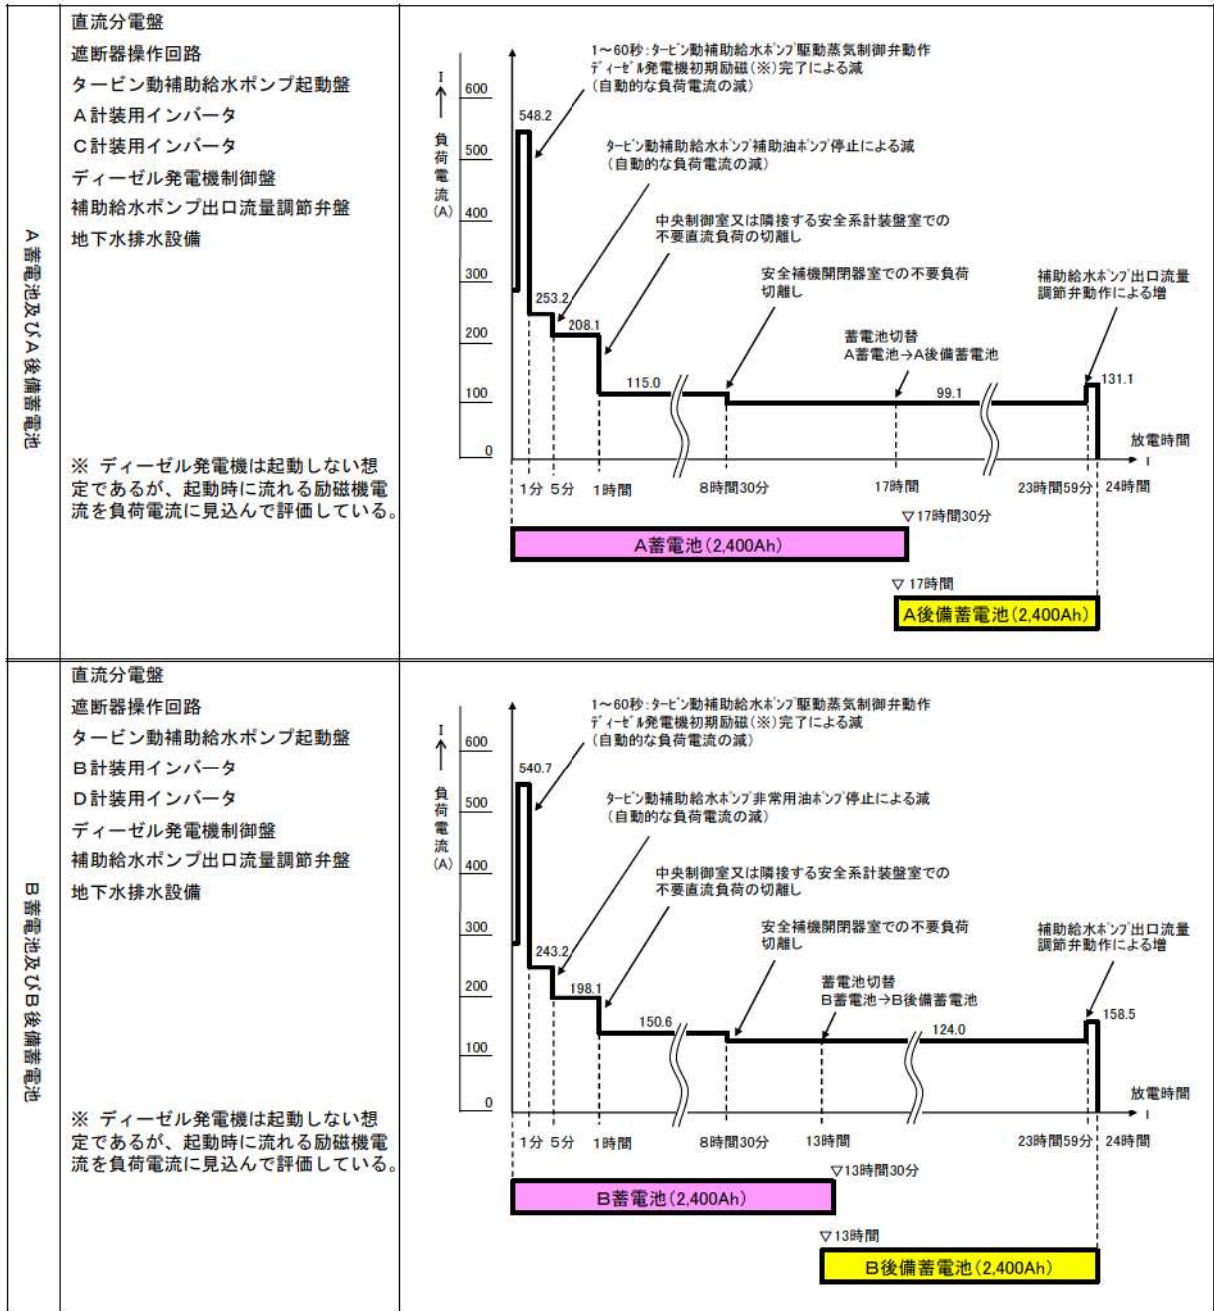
A蓄電池及びA後備蓄電池

直流分電盤
遮断器操作回路
タービン動補助給水ポンプ起動盤
A計装用インバータ
C計装用インバータ
ディーゼル発電機制御盤
補助給水ポンプ出口流量調節弁盤
地下水排水設備

※ ディーゼル発電機は起動しない想定であるが、起動時に流れる励磁機電流を負荷電流に見込んで評価している。

I ↑ 負荷電流 (A)
600
500
400
300
200
100
0

1～60秒：タービン動補助給水ポンプ駆動蒸気制御弁動作
ディーゼル発電機初期励磁（※）完了による減
（自動的な負荷電流の減）

548.2

タービン動補助給水ポンプ補助油ポンプ停止による減
（自動的な負荷電流の減）

中央制御室又は隣接する安全系計装盤室での不要直流負荷の切離し

安全補機開閉器室での不要負荷切離し

補助給水ポンプ出口流量調節弁動作による増

蓄電池切替
A蓄電池→A後備蓄電池

253.2
208.1
115.0
99.1
131.1

放電時間
t

1分 5分 1時間 8時間30分 17時間 23時間59分 24時間

▽17時間30分
A蓄電池（2,400Ah）
▽17時間
A後備蓄電池（2,400Ah）

B蓄電池及びB後備蓄電池

直流分電盤
遮断器操作回路
タービン動補助給水ポンプ起動盤
B計装用インバータ
D計装用インバータ
ディーゼル発電機制御盤
補助給水ポンプ出口流量調節弁盤
地下水排水設備

※ ディーゼル発電機は起動しない想定であるが、起動時に流れる励磁機電流を負荷電流に見込んで評価している。

I ↑ 負荷電流 (A)
600
500
400
300
200
100
0

1～60秒：タービン動補助給水ポンプ駆動蒸気制御弁動作
ディーゼル発電機初期励磁（※）完了による減
（自動的な負荷電流の減）

540.7

タービン動補助給水ポンプ非常用油ポンプ停止による減
（自動的な負荷電流の減）

中央制御室又は隣接する安全系計装盤室での不要直流負荷の切離し

安全補機開閉器室での不要負荷切離し

補助給水ポンプ出口流量調節弁動作による増

蓄電池切替
B蓄電池→B後備蓄電池

243.2
198.1
150.6
124.0
158.5

放電時間
t

1分 5分 1時間 8時間30分 13時間 23時間59分 24時間

▽13時間30分
B蓄電池（2,400Ah）
▽13時間
B後備蓄電池（2,400Ah）